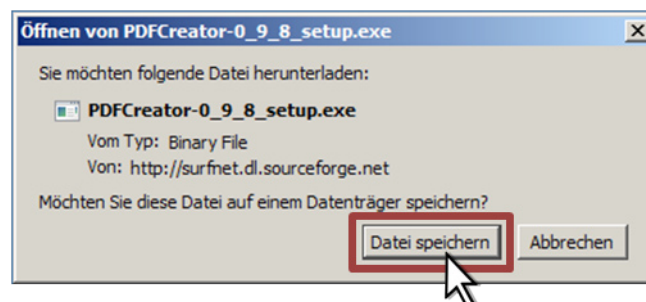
Öffnen von PDFCreator-0_9_8_setup.exe

Sie möchten folgende Datei herunterladen:

PDFCreator-0_9_8_setup.exe
Vom Typ: Binary File
Von: http://surfnet.dl.sourceforge.net

Möchten Sie diese Datei auf einem Datenträger speichern?

Datei speichern
Abbrechen